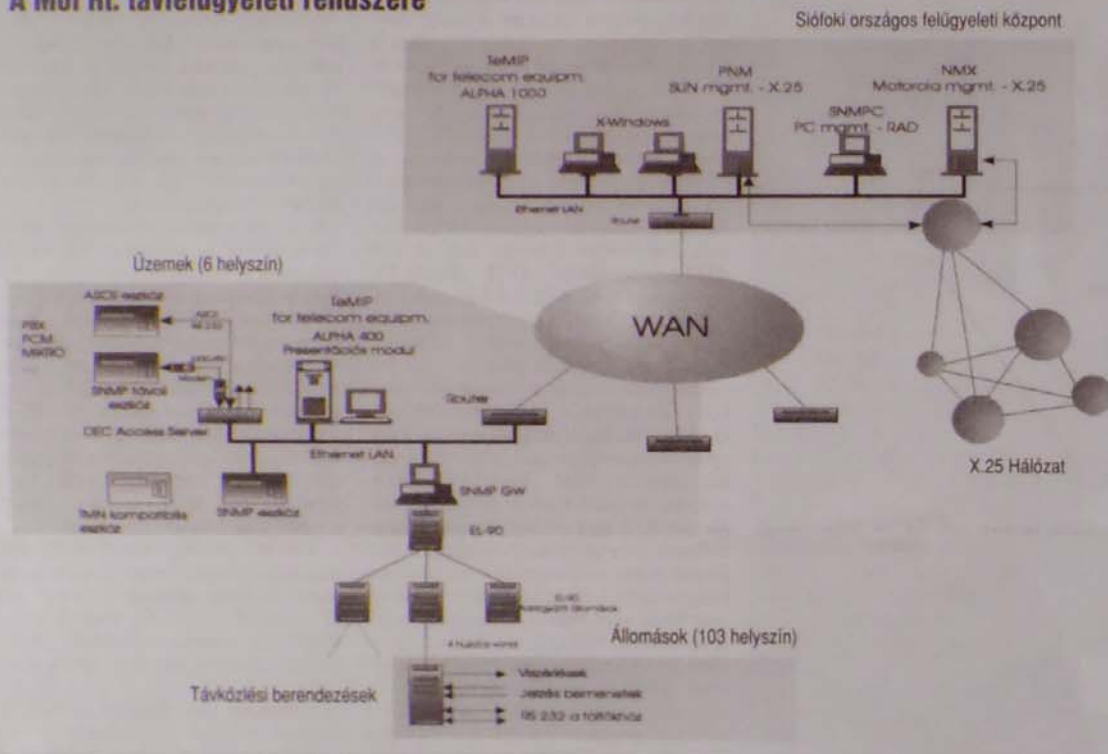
A Mol Rt. távfelügyeleti felüszere

Siófoki országos felügyeleti központ

TeMIP for telecom equipm. ALPHA 1000

X-Windows

PNM SUN mgmt. - X.25

SNMPC PC mgmt. - RAD

NMX Motorola mgmt. - X.25

Ethernet LAN

Router

Üzemek (6 helyszín)

ASCII eszköz

ASCII RS 232

PBX PCM MIKRO

SNMP távoli eszköz

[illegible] Modem

DEC Access Server

TeMIP for telecom equipm. ALPHA 400 Prezentációs modul

Router

WAN

Ethernet LAN

TMN kompatibilis eszköz

SNMP eszköz

SNMP GW

EL-90

X.25 Hálózat

EL-40 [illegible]

4 huzalos vonal

Állomások (103 helyszín)

Távközlési berendezések

Vezérlések

Jelzési bemenetek

RS 232 a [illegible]